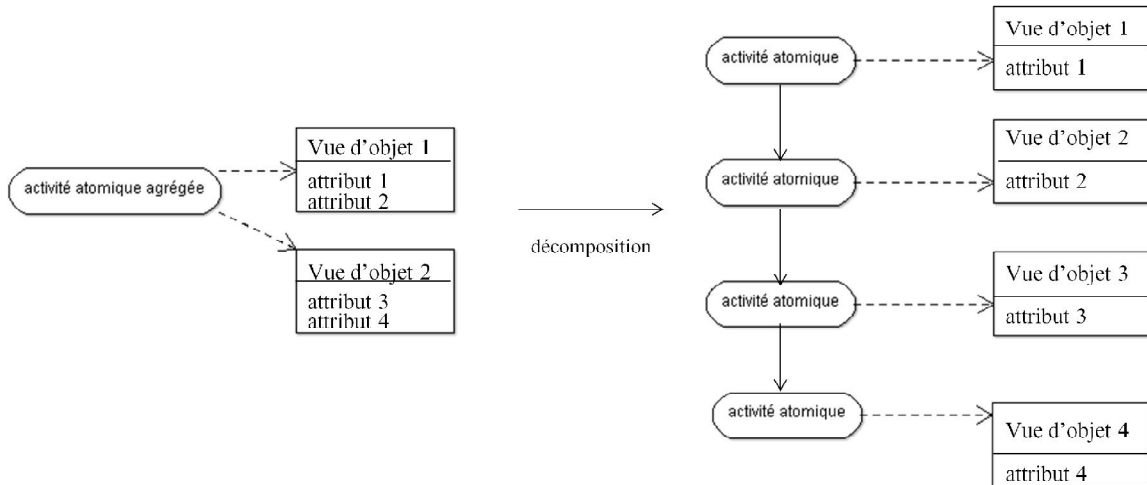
activité atomique agrégée

Vue d'objet 1
attribut 1
attribut 2

Vue d'objet 2
attribut 3
attribut 4

décomposition

activité atomique

Vue d'objet 1
attribut 1

activité atomique

Vue d'objet 2
attribut 2

activité atomique

Vue d'objet 3
attribut 3

activité atomique

Vue d'objet 4
attribut 4